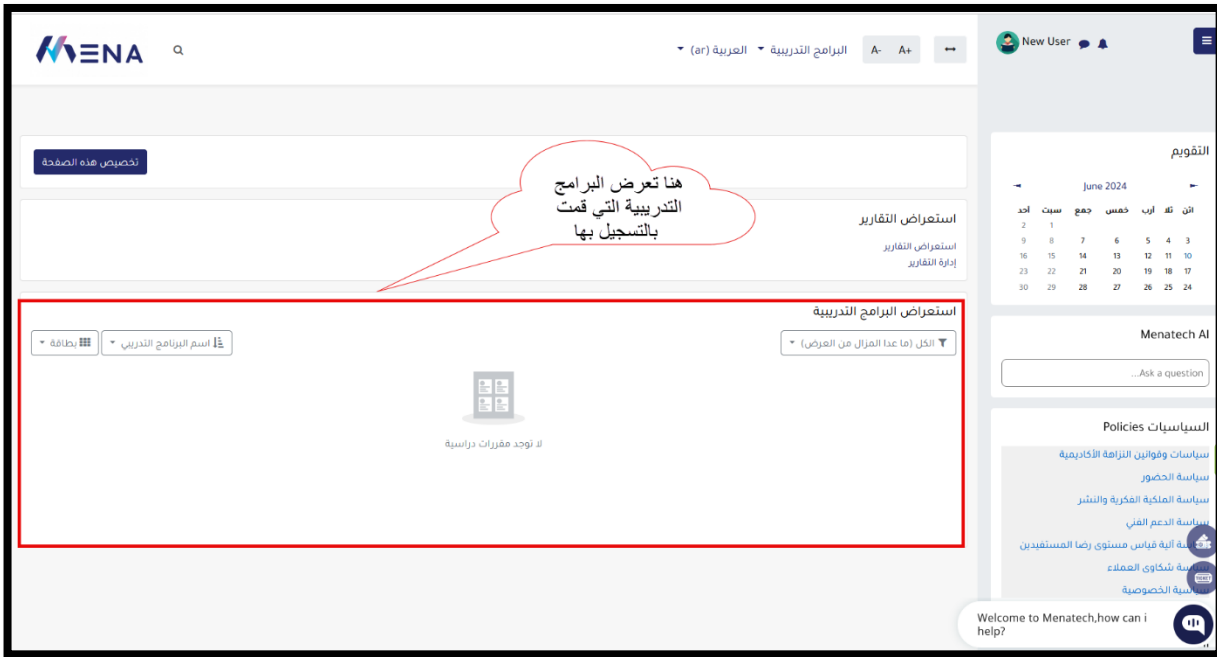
MENA

البرامج التدريبية ▾ العربية (ar) ▾ A- A+

New User

تخصيص هذه الصفحة

هنا تعرض البرامج التدريبية التي قمت بالتسجيل بها

استعراض التقارير
استعراض التقارير
إدارة التقارير

استعراض البرامج التدريبية

الكل (ما عدا المزال من العرض) ▾ اسم البرنامج التدريبي ▾ بطاقة ▾

لا توجد مقررات دراسية

التقويم

June 2024

| اثن | ثلا | أرب | خمس | جمع | سبت | احد |
|---|---|---|---|---|---|---|
| | | | | | 1 | 2 |
| 3 | 4 | 5 | 6 | 7 | 8 | 9 |
| 10 | 11 | 12 | 13 | 14 | 15 | 16 |
| 17 | 18 | 19 | 20 | 21 | 22 | 23 |
| 24 | 25 | 26 | 27 | 28 | 29 | 30 |

Menatech AI

Ask a question...

السياسات Policies

سياسات وقوانين النزاهة الأكاديمية
سياسة الحضور
سياسة الملكية الفكرية والنشر
سياسة الدعم الفني
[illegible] آلية قياس مستوى رضا المستفيدين
سياسة شكاوى العملاء
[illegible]سية الخصوصية

Welcome to Menatech,how can i help?